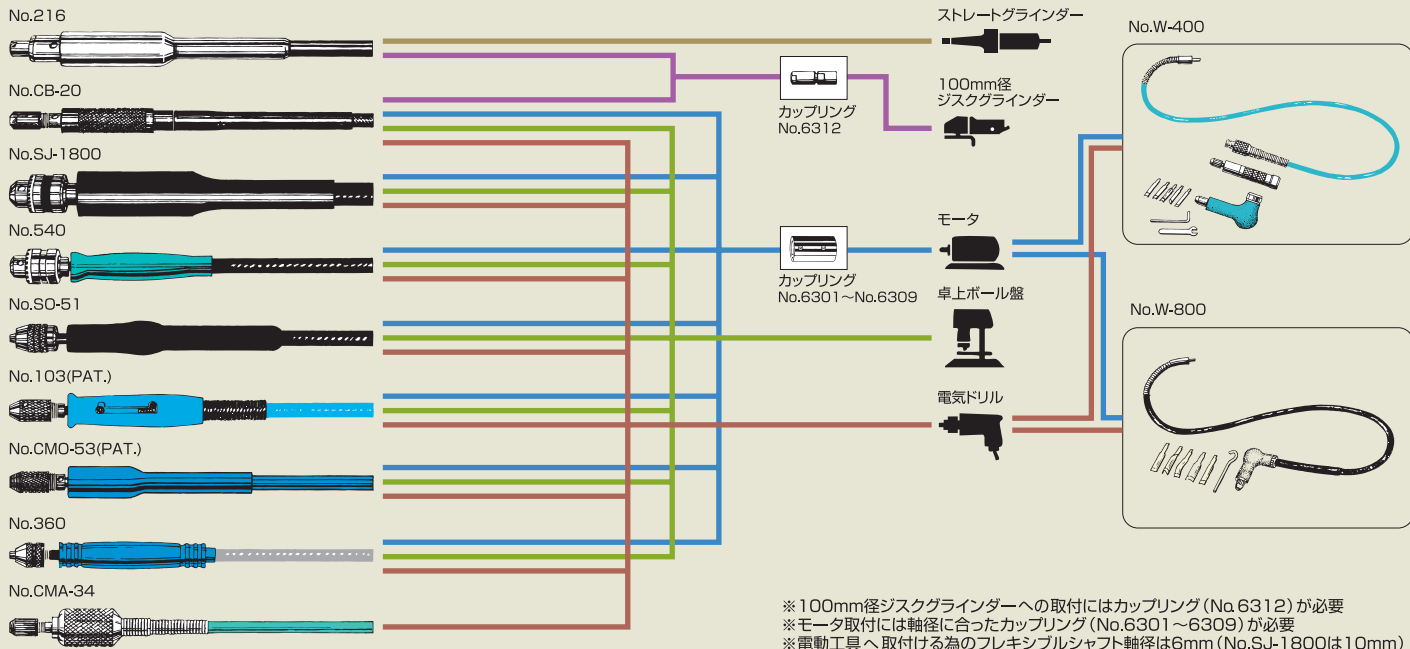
No.216

No.CB-20

No.SJ-1800

No.540

No.SO-51

No.103(PAT.)

No.CMO-53(PAT.)

No.360

No.CMA-34

カップリング
No.6312

カップリング
No.6301~No.6309

ストレートグラインダー

100mm径
ジスクグラインダー

モータ

卓上ボール盤

電気ドリル

No.W-400

No.W-800

※100mm径ジスクグラインダーへの取付にはカップリング(No.6312)が必要
※モータ取付には軸径に合ったカップリング(No.6301~6309)が必要
※電動工具へ取付ける為のフレキシブルシャフト軸径は6mm(No.SJ-1800は10mm)